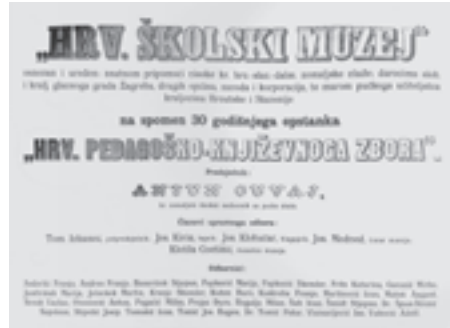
„HRV. ŠKOLSKI MUZEJ"

osnovan i uredjen znatnom pripomoći visoke kr. hrv. slav. dalm. zemaljske vlade, darovima slob. i kralj. glavnoga grada Zagreba, drugih općina, zavoda i korporacija, te znatnog podkrepe učiteljstva kraljevina Hrvatske i Slavonije

na spomen 30 godišnjega opstanka

„HRV. PEDAGOŠKO-KNJIŽEVNOGA ZBORA".

Predsjednik:

ANTUN CUVAJ,

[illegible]

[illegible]

Tom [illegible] Jos. Kirin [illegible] Jos. Klobučar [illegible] Jos. Medved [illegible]

Klotilda Cvetišić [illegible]

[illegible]

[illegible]